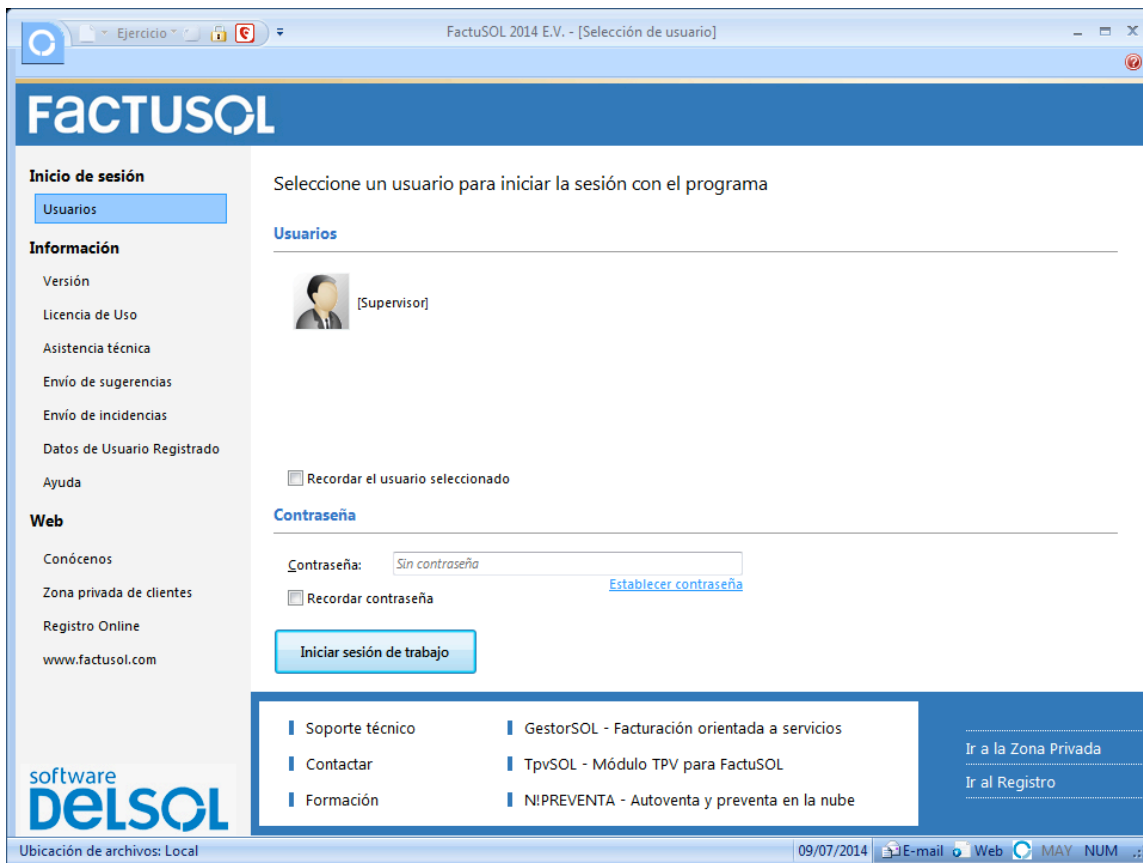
Ejercicio

FactuSOL 2014 E.V. - [Selección de usuario]

FACTUSOL

Inicio de sesión
Usuarios
Información
Versión
Licencia de Uso
Asistencia técnica
Envío de sugerencias
Envío de incidencias
Datos de Usuario Registrado
Ayuda
Web
Conócenos
Zona privada de clientes
Registro Online
www.factusol.com

software DELSOL

Seleccione un usuario para iniciar la sesión con el programa

Usuarios

[Supervisor]

Recordar el usuario seleccionado

Contraseña

Contraseña: Sin contraseña

Establecer contraseña

Recordar contraseña

Iniciar sesión de trabajo

Soporte técnico
Contactar
Formación

GestorSOL - Facturación orientada a servicios
TpvSOL - Módulo TPV para FactuSOL
N!PREVENTA - Autoventa y preventa en la nube

Ir a la Zona Privada
Ir al Registro

Ubicación de archivos: Local

09/07/2014 E-mail Web MAY NUM